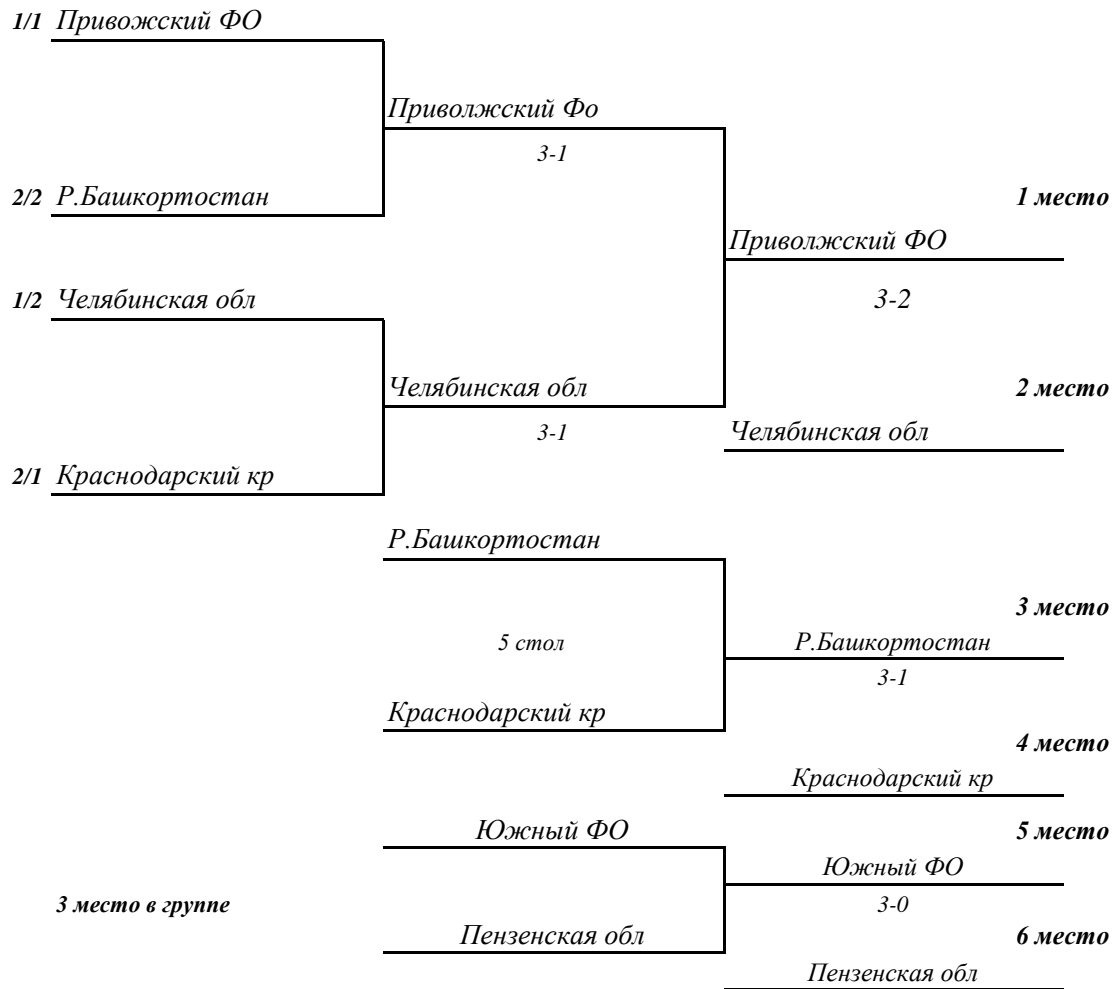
1/1 Привожский ФО

Приволжский Фо

3-1

2/2 Р.Башкортостан

1 место

Приволжский ФО

1/2 Челябинская обл

3-2

Челябинская обл

2 место

3-1

Челябинская обл

2/1 Краснодарский кр

Р.Башкортостан

3 место

5 стол

Р.Башкортостан

3-1

Краснодарский кр

4 место

Краснодарский кр

Южный ФО

5 место

Южный ФО

3 место в группе

3-0

Пензенская обл

6 место

Пензенская обл